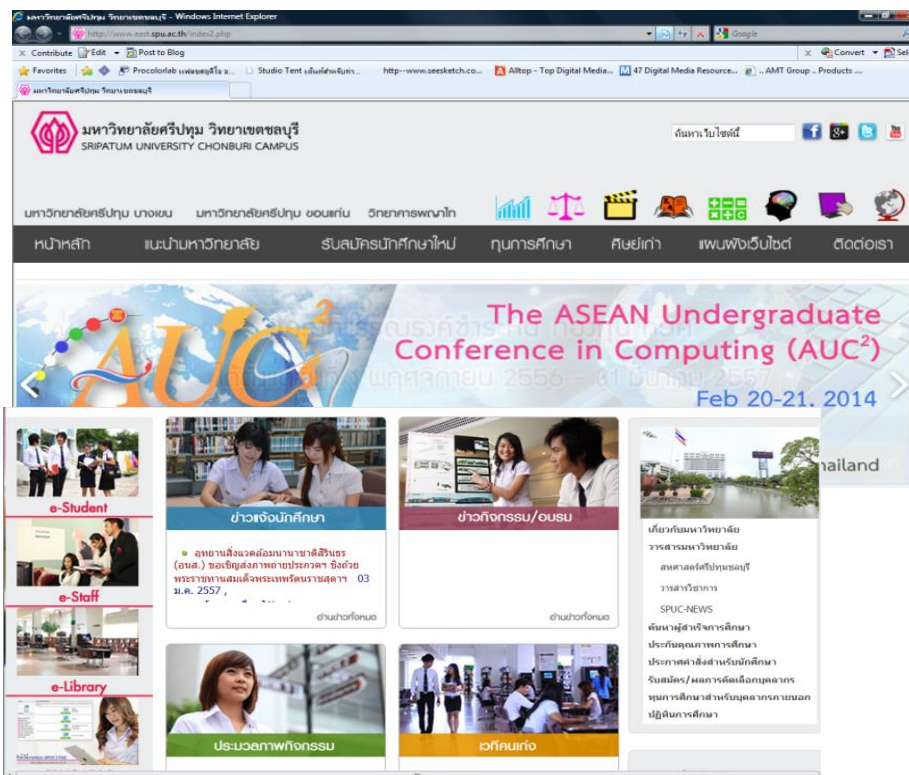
มหาวิทยาลัยศรีปทุม วิทยาเขตชลบุรี - Windows Internet Explorer

http://www.east.spu.ac.th/index2.php

Google

Contribute Edit Post to Blog

Convert Sel

Favorites Procolorlab Studio Tent http--www.seesketch.co... Alltop - Top Digital Media... 47 Digital Media Resource... AMT Group .. Products ...

มหาวิทยาลัยศรีปทุม วิทยาเขตชลบุรี

มหาวิทยาลัยศรีปทุม วิทยาเขตชลบุรี
SRIPATUM UNIVERSITY CHONBURI CAMPUS

ค้นหาเว็บไซต์นี้

มหาวิทยาลัยศรีปทุม บางเขน มหาวิทยาลัยศรีปทุม ขอนแก่น วิทยาคารพญาไท

หน้าหลัก แนะนำมหาวิทยาลัย รับสมัครนักศึกษาใหม่ ทุนการศึกษา ศิษย์เก่า แผนผังเว็บไซต์ ติดต่อเรา

AUC$^2$

The ASEAN Undergraduate Conference in Computing (AUC$^2$)

Feb 20-21, 2014

hailand

e-Student

e-Staff

e-Library

ข่าวแจ้งนักศึกษา

อุทยานสิ่งแวดล้อมนานาชาติสิรินธร (อนส.) ขอเชิญส่งภาพถ่ายประกวด ซึ่งด้วยพระราชทานสมเด็จพระเทพรัตนราชสุดาฯ 03 ม.ค. 2557 ,

อ่านข่าวทั้งหมด

ข่าวกิจกรรม/อบรม

อ่านข่าวทั้งหมด

เกี่ยวกับมหาวิทยาลัย
วารสารมหาวิทยาลัย
สหศาสตร์ศรีปทุมชลบุรี
วารสารวิชาการ
SPUC-NEWS
ค้นหาผู้สำเร็จการศึกษา
ประกันคุณภาพการศึกษา
ประกาศคำสั่งสำหรับนักศึกษา
รับสมัคร/ผลการคัดเลือกบุคลากร
ทุนการศึกษาสำหรับบุคลากรภายนอก
ปฏิทินการศึกษา

ประมวลภาพกิจกรรม

เวทีคนเก่ง